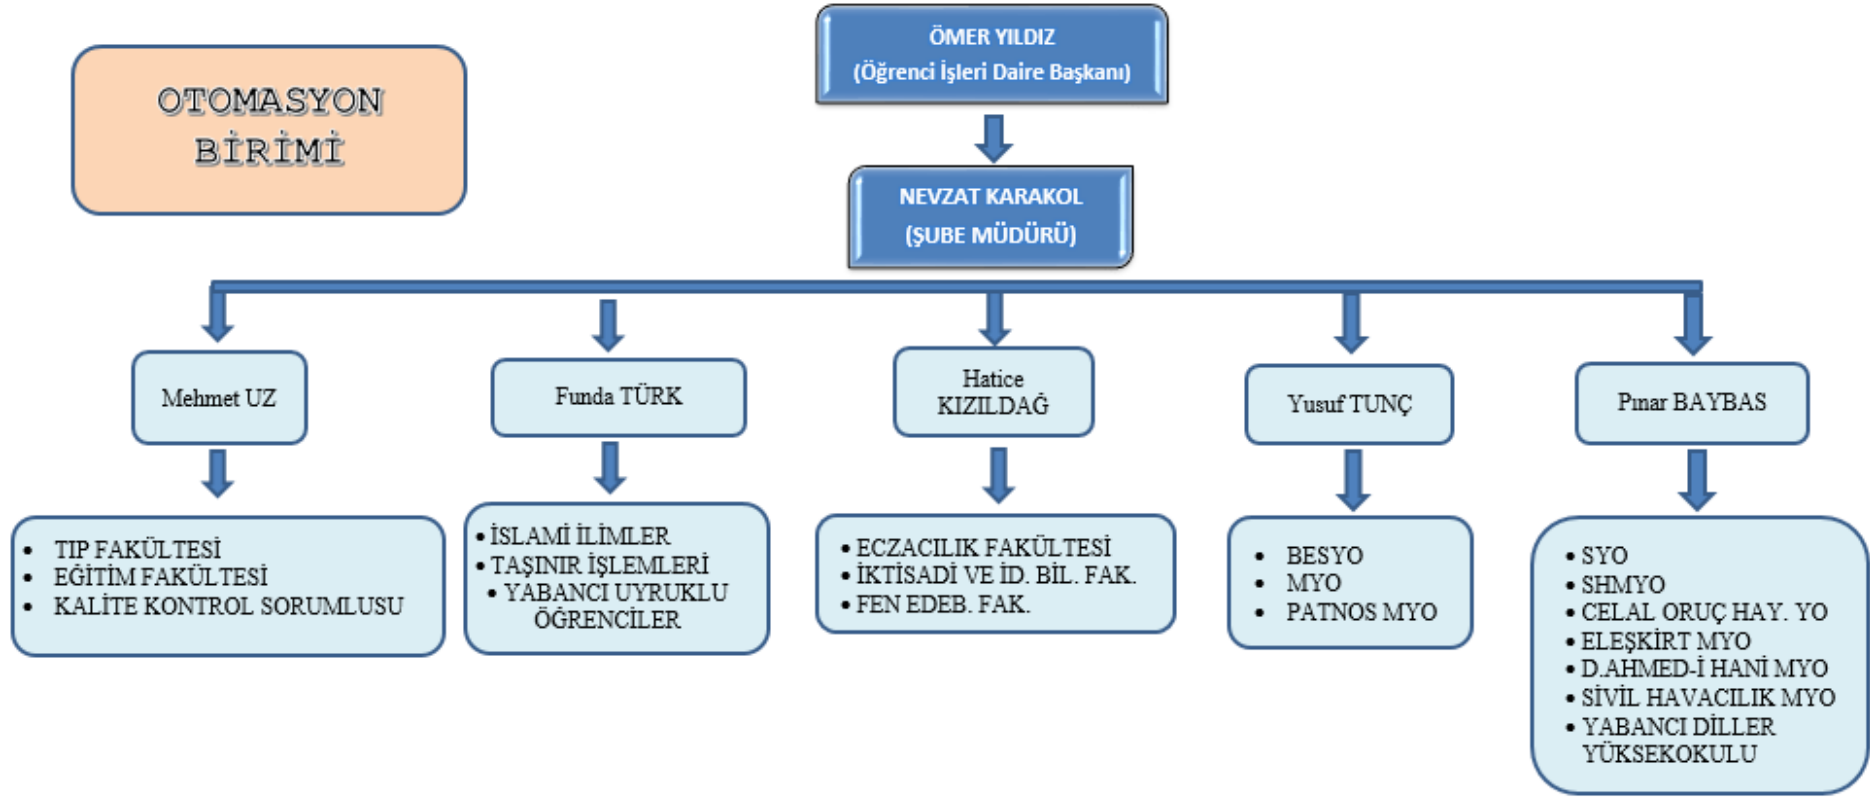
OTOMASYON BİRİMİ

ÖMER YILDIZ
(Öğrenci İşleri Daire Başkanı)

NEVZAT KARAKOL
(ŞUBE MÜDÜRÜ)

Mehmet UZ

Funda TÜRK

Hatice KIZILDAĞ

Yusuf TUNÇ

Pınar BAYBAS

• TIP FAKÜLTESİ
• EĞİTİM FAKÜLTESİ
• KALİTE KONTROL SORUMLUSU

• İSLAMİ İLİMLER
• TAŞINIR İŞLEMLERİ
• YABANCI UYRUKLU ÖĞRENCİLER

• ECZACILIK FAKÜLTESİ
• İKTİSADİ VE İD. BİL. FAK.
• FEN EDEB. FAK.

• BESYO
• MYO
• PATNOS MYO

• SYO
• SHMYO
• CELAL ORUÇ HAY. YO
• ELEŞKİRT MYO
• D.AHMED-İ HANİ MYO
• SİVİL HAVACILIK MYO
• YABANCI DİLLER YÜKSEKOKULU